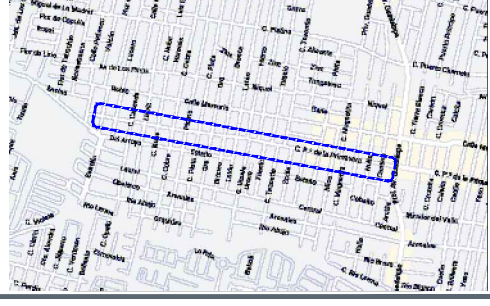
Miguel de La Madrid
Paz de Copilla
Madrid
C. Medina
C. Alicante
C. Puerto Chamela
C. Puerto Príncipe
Av. de Los Pinos
Flor de Lino
Calle Ejemplo
C. Palomas
Av. C. Alianza
C. P. J. de la Primavera
Del Arroyo
Tungsteno
Pedro
Estrella
Cobalto
Central
Aramelas
Calle Nueva
Río Lerma
Río Atoyac
Monte del Valle
C. Vergel
Granados
Río Balsas
La Palma
C. Río Lerma
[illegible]